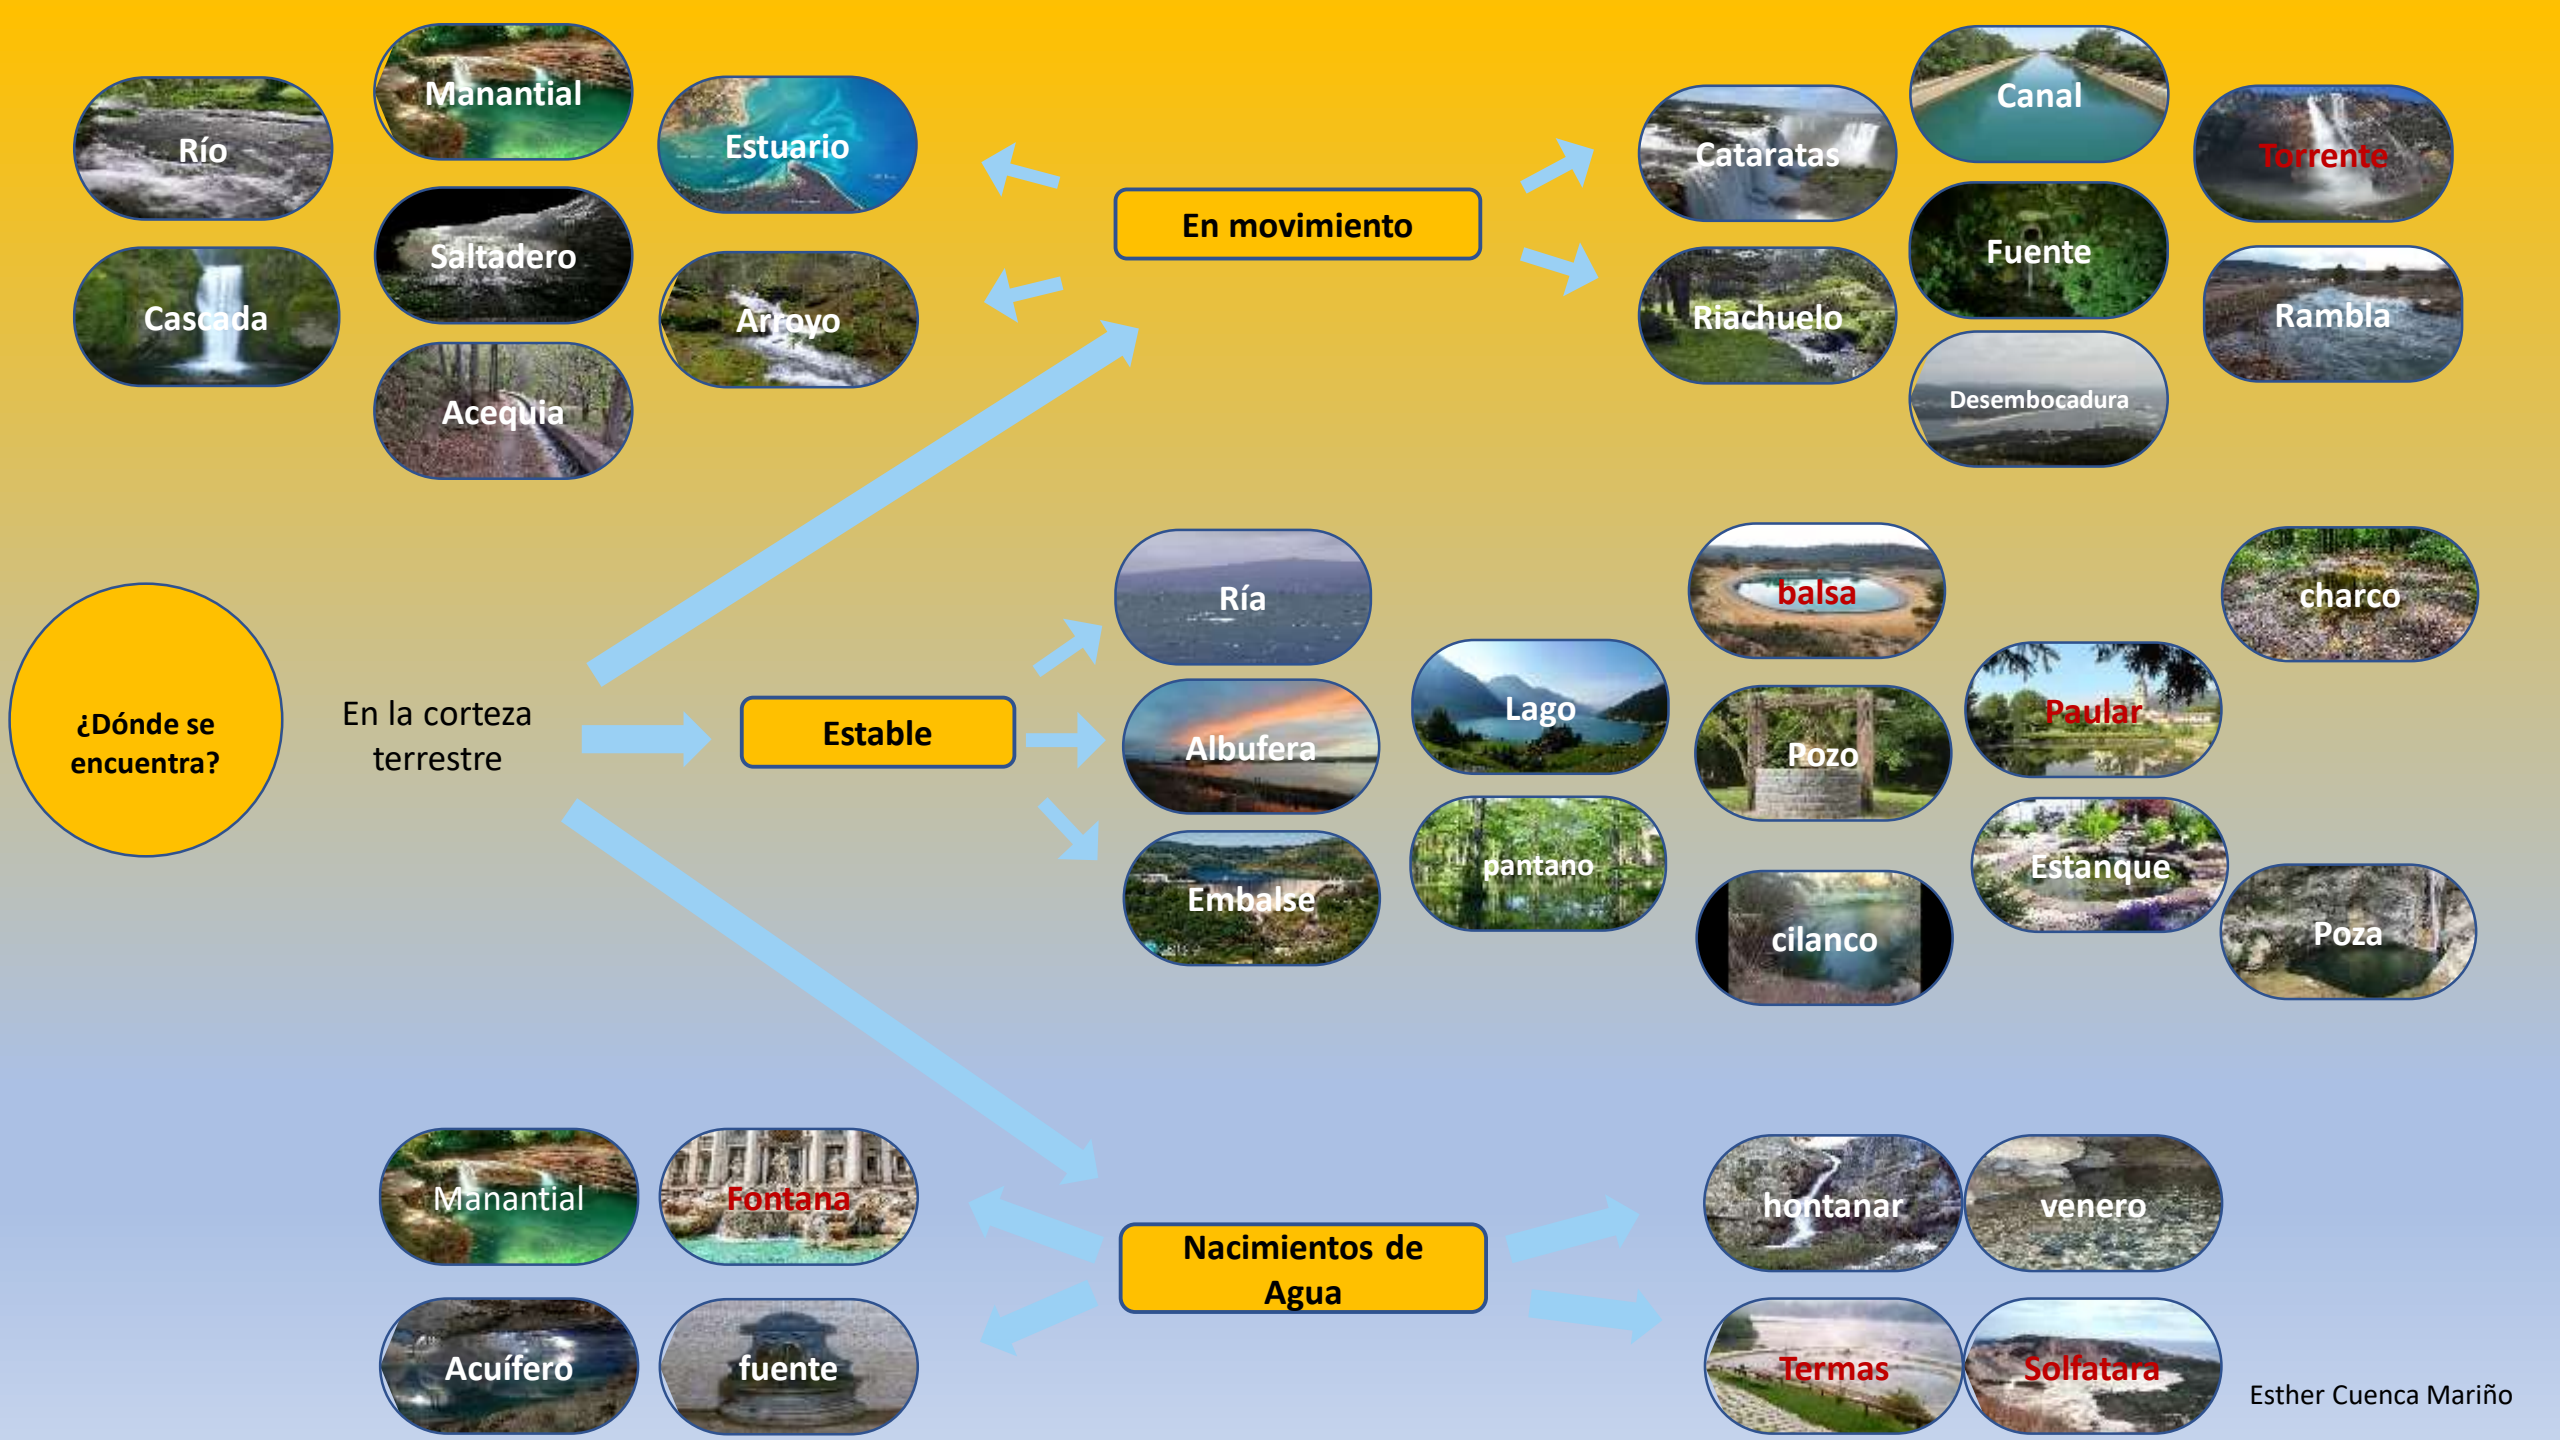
Río

Manantial

Estuario

Saltadero

Cascada

Arroyo

Acequia

En movimiento

Cataratas

Canal

Torrente

Fuente

Riachuelo

Rambla

Desembocadura

¿Dónde se encuentra?

En la corteza terrestre

Estable

Ría

Albufera

Embalse

Lago

pantano

balsa

Pozo

cilanco

Paular

Estanque

charco

Poza

Manantial

Fontana

Acuífero

fuente

Nacimientos de Agua

hontanar

venero

Termas

Solfatara

Esther Cuenca Mariño